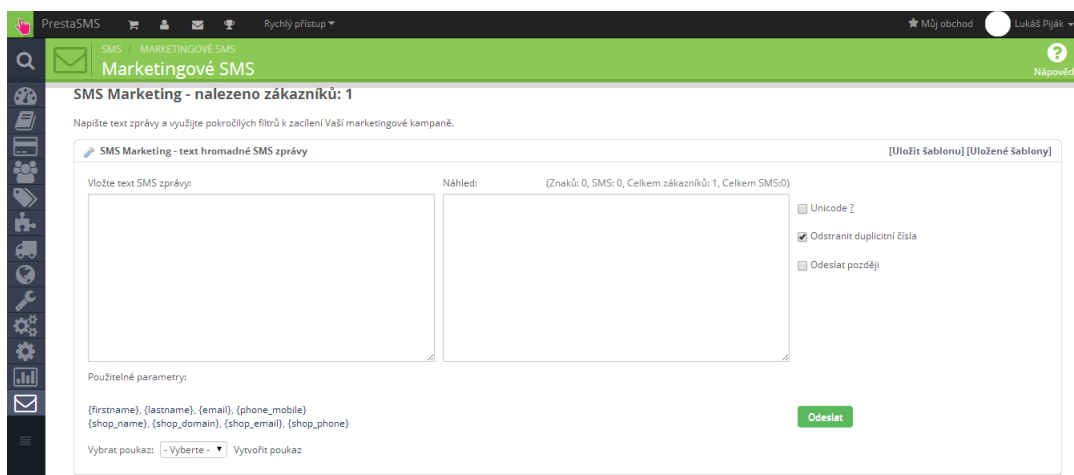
PrestaSMS Rychlý přístup

Můj obchod Lukáš Piják

SMS / MARKETINGOVÉ SMS

Marketingové SMS

Nápověda

SMS Marketing - nalezeno zákazníků: 1

Napište text zprávy a využijte pokročilých filtrů k zacílení Vaší marketingové kampaně.

SMS Marketing - text hromadné SMS zprávy

[Uložit šablonu] [Uložené šablony]

Vložte text SMS zprávy:

Náhled: (Znaků: 0, SMS: 0, Celkem zákazníků: 1, Celkem SMS:0)

Unicode ?

Odstranit duplicitní čísla

Odeslat později

Použitelné parametry:

{firstname}, {lastname}, {email}, {phone_mobile}
{shop_name}, {shop_domain}, {shop_email}, {shop_phone}

Odeslat

Vybrat poukaz: - Vyberte - Vytvořit poukaz